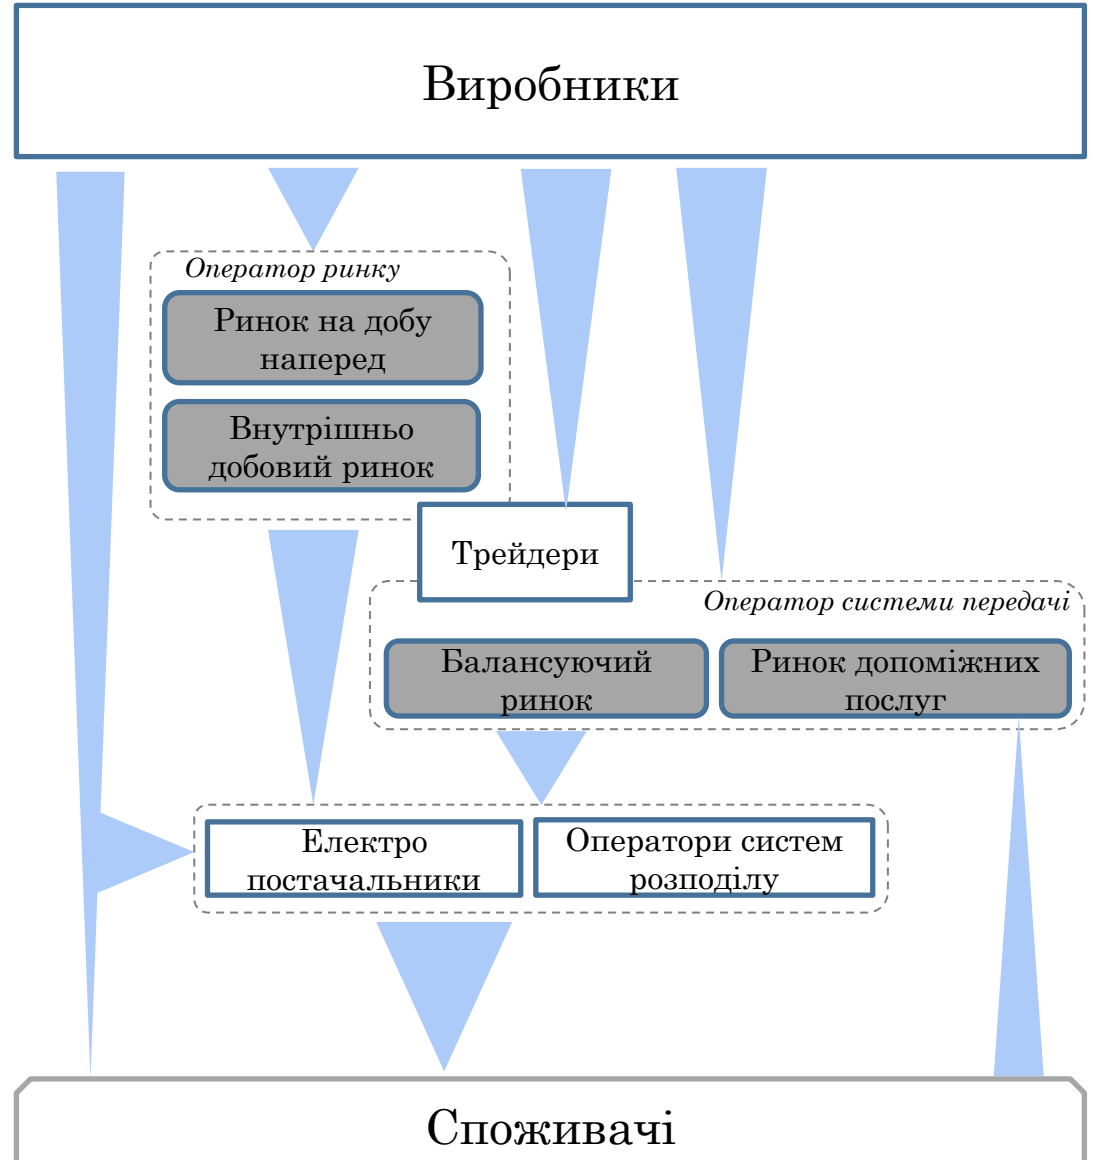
Виробники

Оператор ринку

Ринок на добу наперед

Внутрішньо добовий ринок

Трейдери

Оператор системи передачі

Балансуючий ринок

Ринок допоміжних послуг

Електро постачальники

Оператори систем розподілу

Споживачі